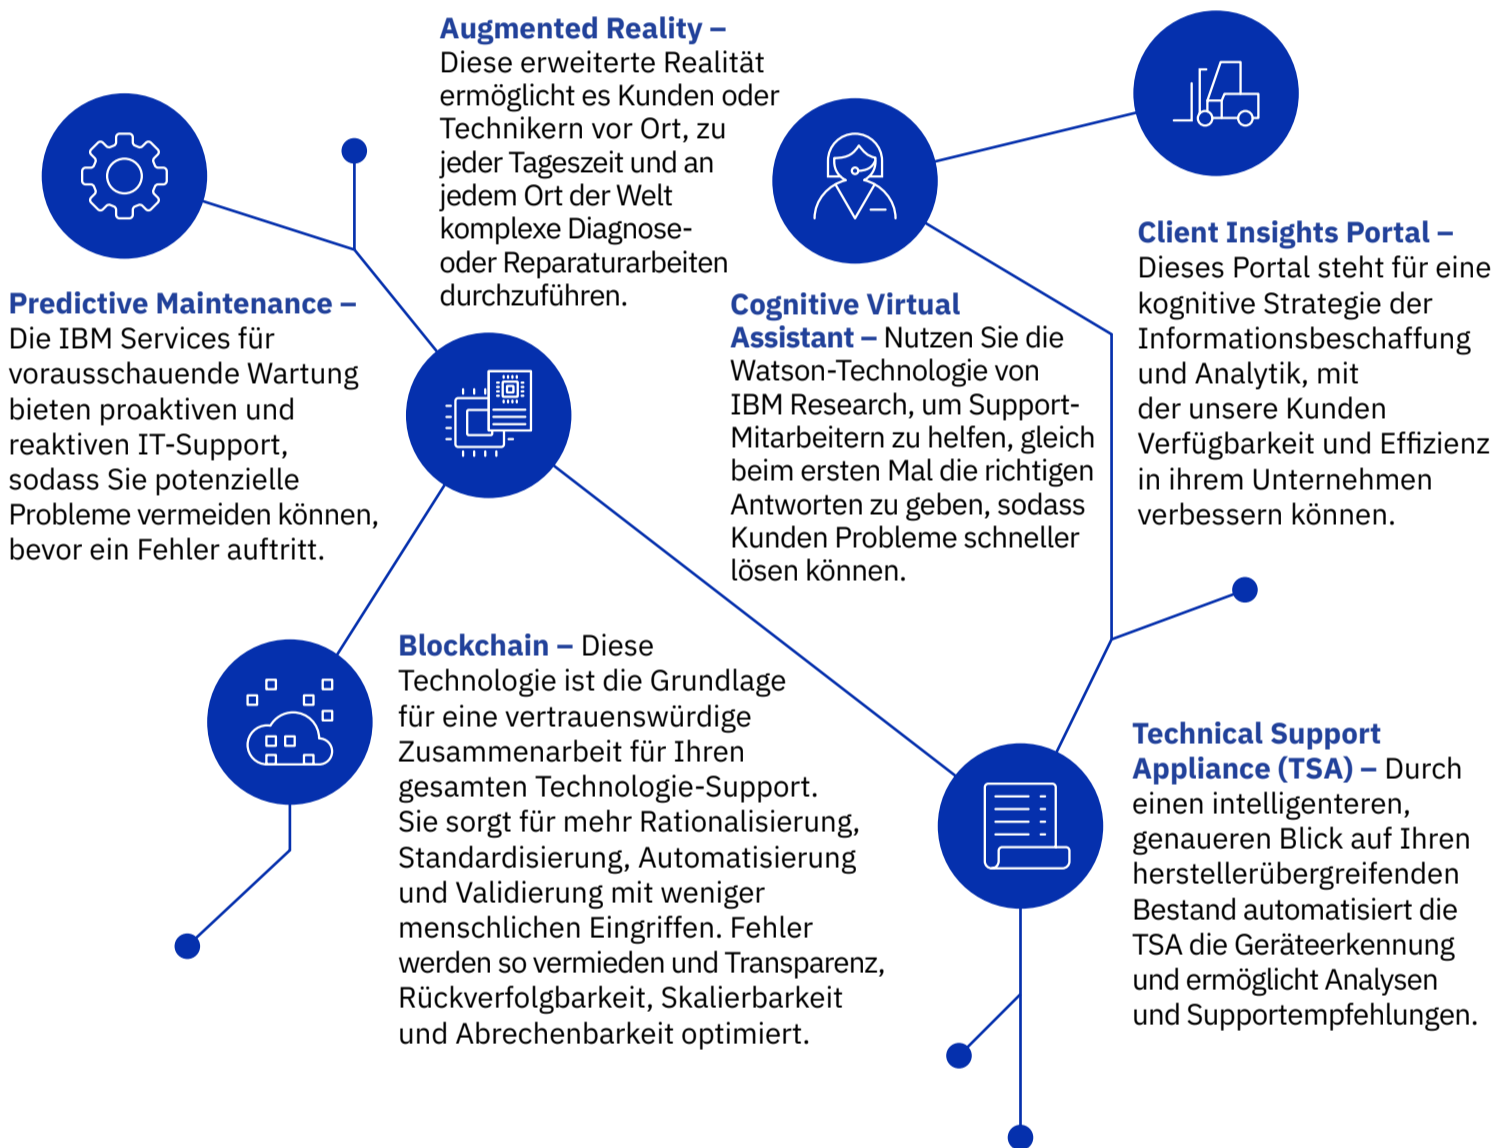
**Augmented Reality –** Diese erweiterte Realität ermöglicht es Kunden oder Technikern vor Ort, zu jeder Tageszeit und an jedem Ort der Welt komplexe Diagnose- oder Reparaturarbeiten durchzuführen.

**Predictive Maintenance –** Die IBM Services für vorausschauende Wartung bieten proaktiven und reaktiven IT-Support, sodass Sie potenzielle Probleme vermeiden können, bevor ein Fehler auftritt.

**Cognitive Virtual Assistant –** Nutzen Sie die Watson-Technologie von IBM Research, um Support-Mitarbeitern zu helfen, gleich beim ersten Mal die richtigen Antworten zu geben, sodass Kunden Probleme schneller lösen können.

**Client Insights Portal –** Dieses Portal steht für eine kognitive Strategie der Informationsbeschaffung und Analytik, mit der unsere Kunden Verfügbarkeit und Effizienz in ihrem Unternehmen verbessern können.

**Blockchain –** Diese Technologie ist die Grundlage für eine vertrauenswürdige Zusammenarbeit für Ihren gesamten Technologie-Support. Sie sorgt für mehr Rationalisierung, Standardisierung, Automatisierung und Validierung mit weniger menschlichen Eingriffen. Fehler werden so vermieden und Transparenz, Rückverfolgbarkeit, Skalierbarkeit und Abrechenbarkeit optimiert.

**Technical Support Appliance (TSA) –** Durch einen intelligenteren, genaueren Blick auf Ihren herstellerübergreifenden Bestand automatisiert die TSA die Geräteerkennung und ermöglicht Analysen und Supportempfehlungen.